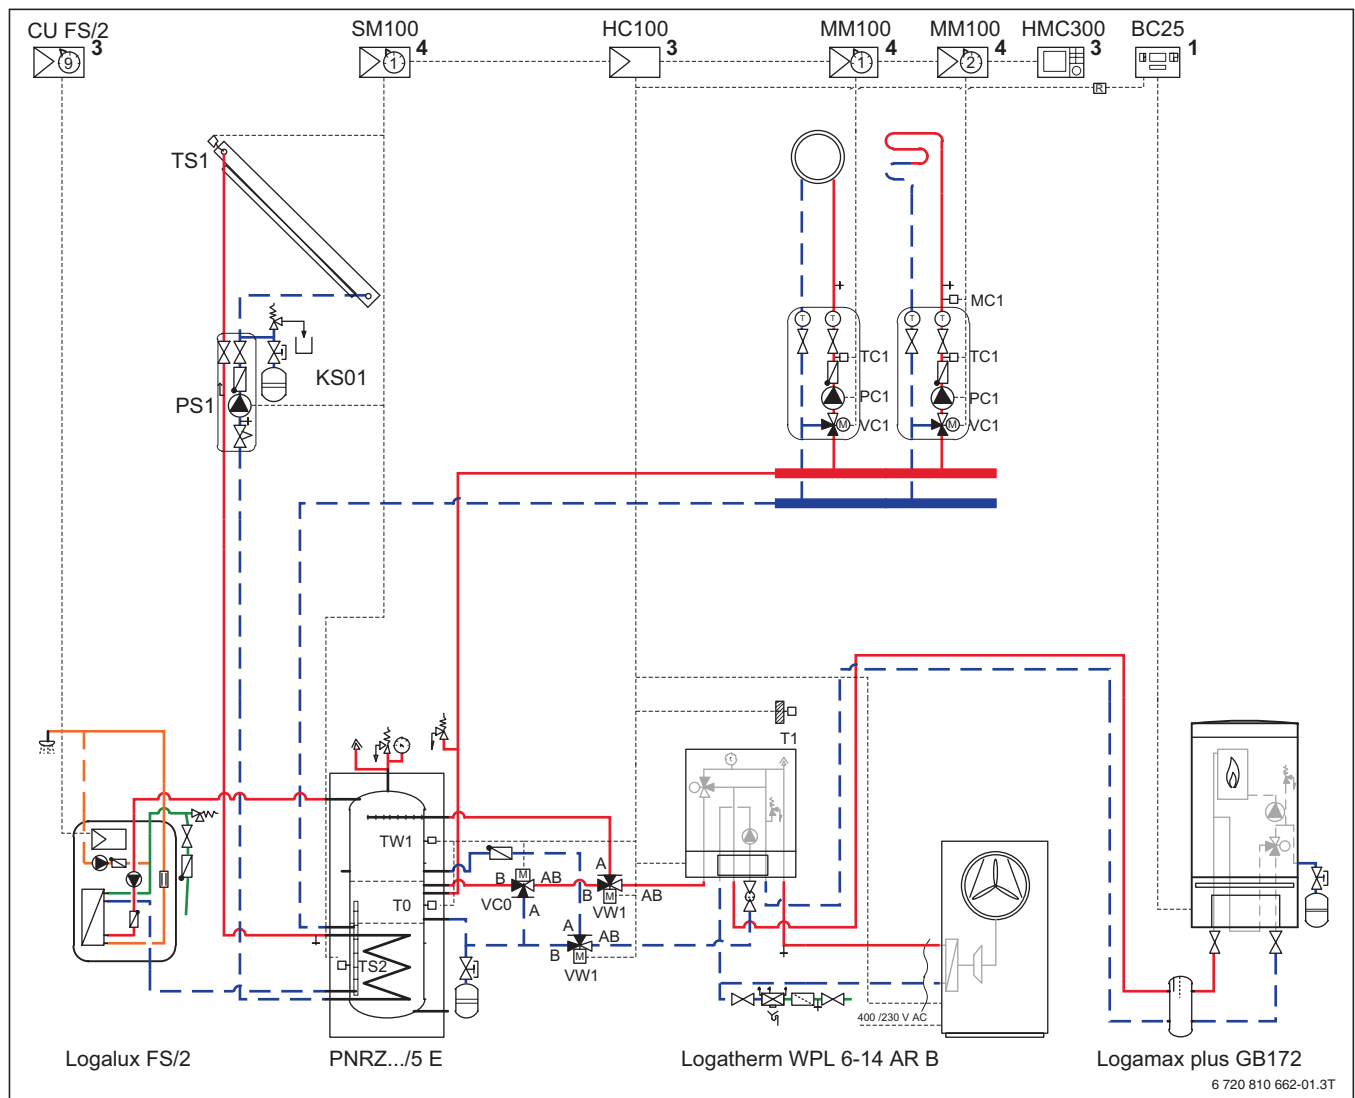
CU FS/2 3
9
SM100 4
1
HC100 3
MM100 4
1
MM100 4
2
HMC300 3
BC25 1
R
TS1
MC1
TC1
TC1
PC1
PC1
VC1
VC1
KS01
PS1
T1
TW1
B AB
A
B AB
VW1
VC0
A
T0
A
AB
B
VW1
TS2
400 /230 V AC
Logalux FS/2
PNRZ.../5 E
Logatherm WPL 6-14 AR B
Logamax plus GB172
6 720 810 662-01.3T